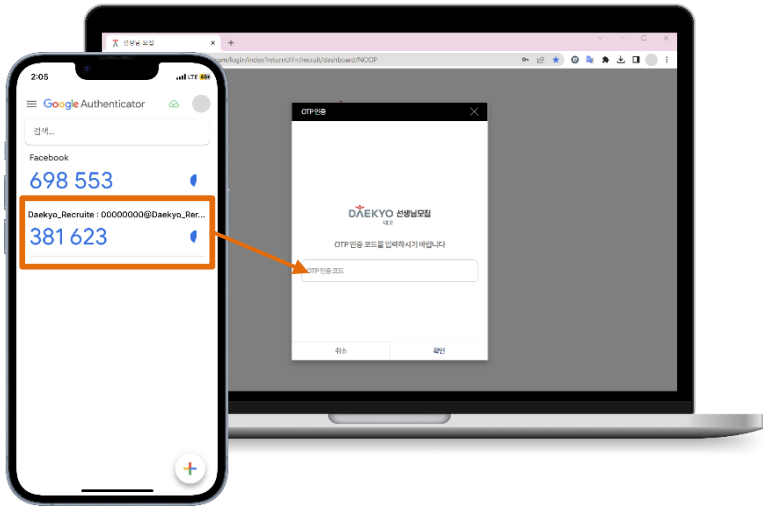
선생님 모집
.com/login/index?returnUrl=/recruit/dashboard/NOOP

2:05
LTE
Google Authenticator
검색...
Facebook
698 553
Daekyo_Recruite : 00000000@Daekyo_Rer...
381 623

OTP 인증
DAEKYO 선생님모집
대교
OTP 인증 코드를 입력하시기 바랍니다
OTP 인증 코드
취소
확인